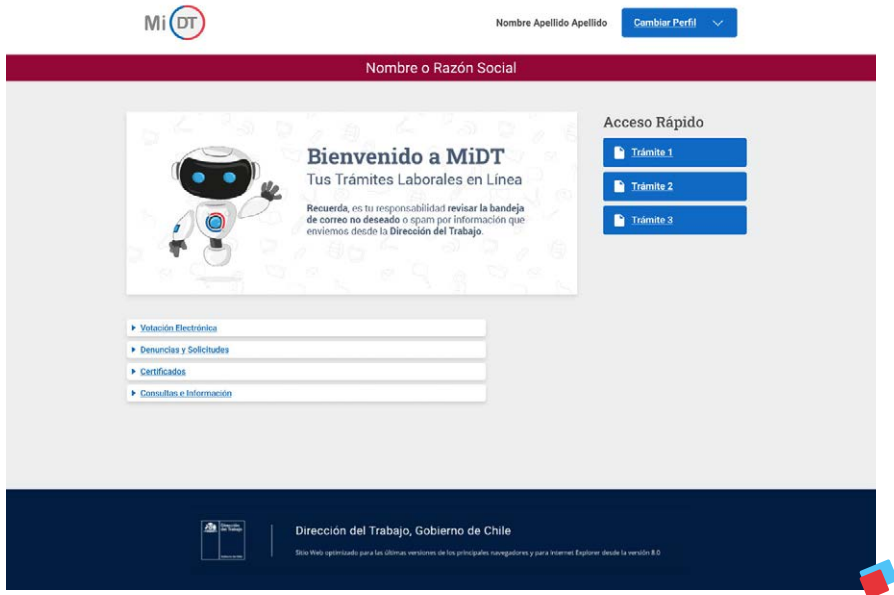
Mi DT

Nombre Apellido Apellido

Cambiar Perfil

Nombre o Razón Social

Bienvenido a MiDT

Tus Trámites Laborales en Línea

Recuerda, es tu responsabilidad revisar la bandeja de correo no deseado o spam por información que enviemos desde la Dirección del Trabajo.

Acceso Rápido

Trámite 1

Trámite 2

Trámite 3

Votación Electrónica

Denuncias y Solicitudes

Certificados

Consultas e Información

Dirección del Trabajo

Dirección del Trabajo, Gobierno de Chile

Sitio Web optimizado para las últimas versiones de los principales navegadores y para Internet Explorer desde la versión 8.0